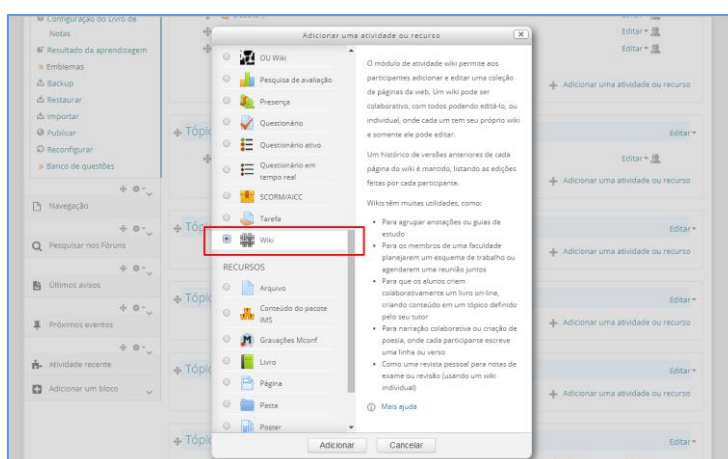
Configuração do Livro de Notas
Resultado da aprendizagem
Emblemas
Backup
Restaurar
Importar
Publicar
Reconfigurar
Banco de questões

Navegação

Pesquisar nos Fóruns

Últimos avisos

Próximos eventos

Atividade recente

Adicionar um bloco

Tópic
Tópic
Tópic
Tópic
Tópic

Editar
Editar
Adicionar uma atividade ou recurso
Editar
Editar
Adicionar uma atividade ou recurso
Editar
Adicionar uma atividade ou recurso
Editar
Adicionar uma atividade ou recurso
Editar
Adicionar uma atividade ou recurso
Editar

Adicionar uma atividade ou recurso

OU Wiki
Pesquisa de avaliação
Presença
Questionário
Questionário ativo
Questionário em tempo real
SCORM/AICC
Tarefa
Wiki

RECURSOS
Arquivo
Conteúdo do pacote IMS
Gravações Mconf
Livro
Página
Pasta
Poster

O módulo de atividade wiki permite aos participantes adicionar e editar uma coleção de páginas da web. Um wiki pode ser colaborativo, com todos podendo editá-lo, ou individual, onde cada um tem seu próprio wiki e somente ele pode editar.

Um histórico de versões anteriores de cada página do wiki é mantido, listando as edições feitas por cada participante.

Wikis têm muitas utilidades, como:

- Para agrupar anotações ou guias de estudo
- Para os membros de uma faculdade planejarem um esquema de trabalho ou agendarem uma reunião juntos
- Para que os alunos criem colaborativamente um livro on-line, criando conteúdo em um tópico definido pelo seu tutor
- Para narração colaborativa ou criação de poesia, onde cada participante escreve uma linha ou verso
- Como uma revista pessoal para notas de exame ou revisão (usando um wiki individual)

Mais ajuda

Adicionar
Cancelar